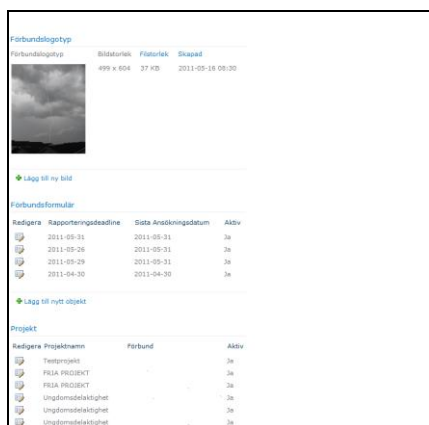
Förbundslogotyp

| Förbundslogotyp | Bildstorlek | Filstorlek | Skapad |
|---|---|---|---|
| | 499 x 604 | 37 KB | 2011-05-16 08:30 |

Lägg till ny bild

Förbundsformulär

| Redigera | Rapporteringsdeadline | Sista Ansökningsdatum | Aktiv |
|---|---|---|---|
| | 2011-05-31 | 2011-05-31 | Ja |
| | 2011-05-26 | 2011-05-31 | Ja |
| | 2011-05-29 | 2011-05-31 | Ja |
| | 2011-04-30 | 2011-04-30 | Ja |

Lägg till nytt objekt

Projekt

| Redigera | Projektnamn | Förbund | Aktiv |
|---|---|---|---|
| | Testprojekt | | Ja |
| | FRIA PROJEKT | | Ja |
| | FRIA PROJEKT | | Ja |
| | Ungdomsdelaktighet | | Ja |
| | Ungdomsdelaktighet | | Ja |
| | Ungdomsdelaktighet | | Ja |